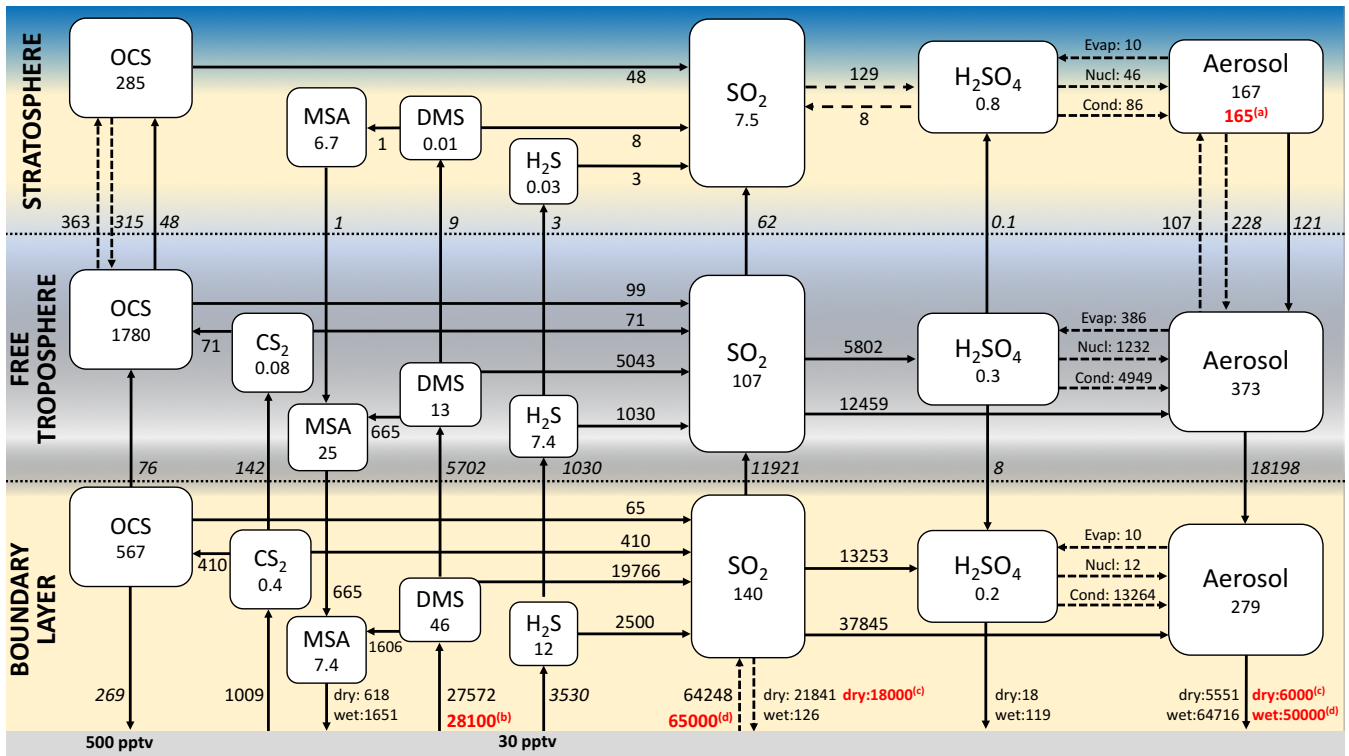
STRATOSPHERE

OCS
285

48

MSA
6.7

1

DMS
0.01

8

$H_2S$
0.03

3

$SO_2$
7.5

129

8

$H_2SO_4$
0.8

Evap: 10

Nucl: 46

Cond: 86

Aerosol
167
165$^{(a)}$

363 315 48 1 9 3 62 0.1 107 228 121

FREE TROPOSPHERE

OCS
1780

99

71

71

$CS_2$
0.08

DMS
13

5043

$H_2S$
7.4

1030

MSA
25

665

$SO_2$
107

5802

$H_2SO_4$
0.3

Evap: 386

Nucl: 1232

Cond: 4949

12459

Aerosol
373

76 142 5702 1030 11921 8 18198

BOUNDARY LAYER

OCS
567

65

410

410

$CS_2$
0.4

19766

665

DMS
46

MSA
7.4

1606

$H_2S$
12

2500

$SO_2$
140

13253

$H_2SO_4$
0.2

Evap: 10

Nucl: 12

Cond: 13264

37845

Aerosol
279

269

1009

dry: 618
wet:1651

27572
28100$^{(b)}$

3530

64248
65000$^{(d)}$

dry: 21841 dry:18000$^{(c)}$
wet:126

dry:18
wet:119

dry:5551 dry:6000$^{(c)}$
wet:64716 wet:50000$^{(d)}$

500 pptv

30 pptv